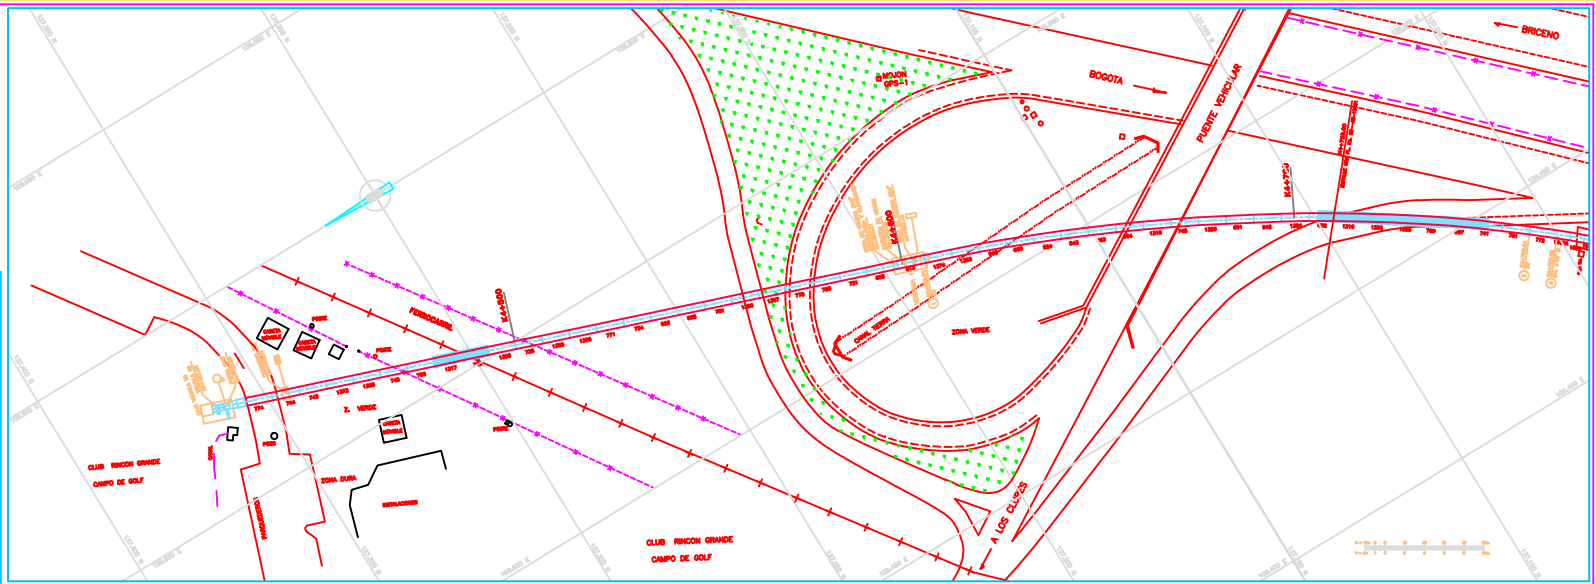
BRICENO

BOGOTA

PUENTE VEHICULAR

MOJON
GPS - 1

K44+800

K44+700

K44+900

FERROCARRIL

POSTE

POSTE

POSTE

Z. VERDE

ZONA VERDE

ZONA DURA

INSTALACIONES

CLUB RINCON GRANDE
CAMPO DE GOLF

CLUB RINCON GRANDE
CAMPO DE GOLF

A LOS CLUBES

POZO

CASETA TIERRA